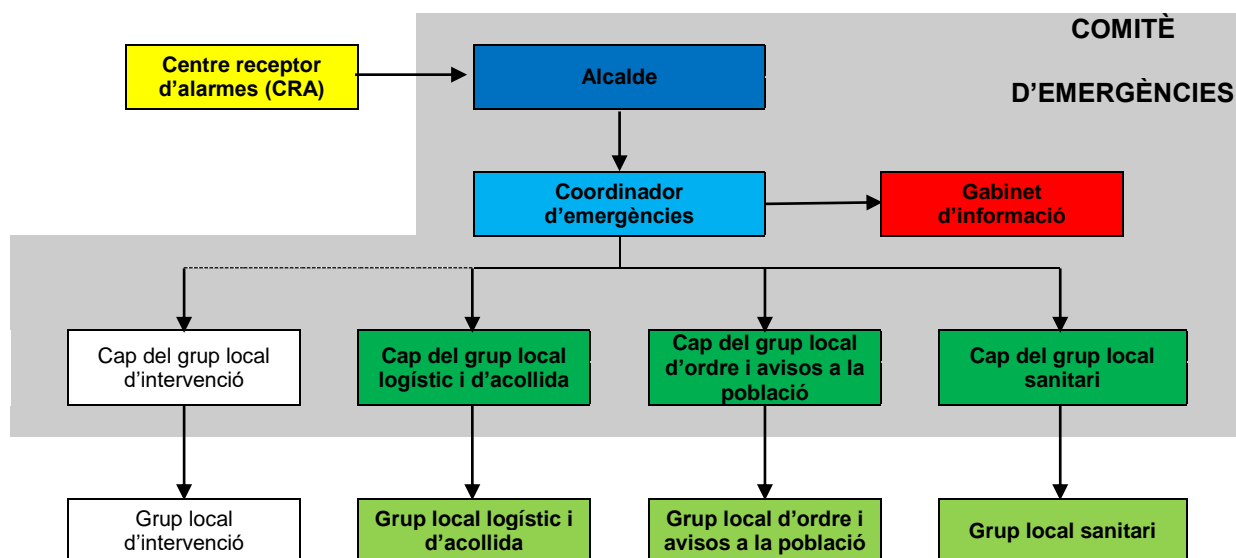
COMITÈ

D'EMERGÈNCIES

Centre receptor d'alarmes (CRA)

Alcalde

Coordinador d'emergències

Gabinet d'informació

Cap del grup local d'intervenció

Cap del grup local logístic i d'acollida

Cap del grup local d'ordre i avisos a la població

Cap del grup local sanitari

Grup local d'intervenció

Grup local logístic i d'acollida

Grup local d'ordre i avisos a la població

Grup local sanitari